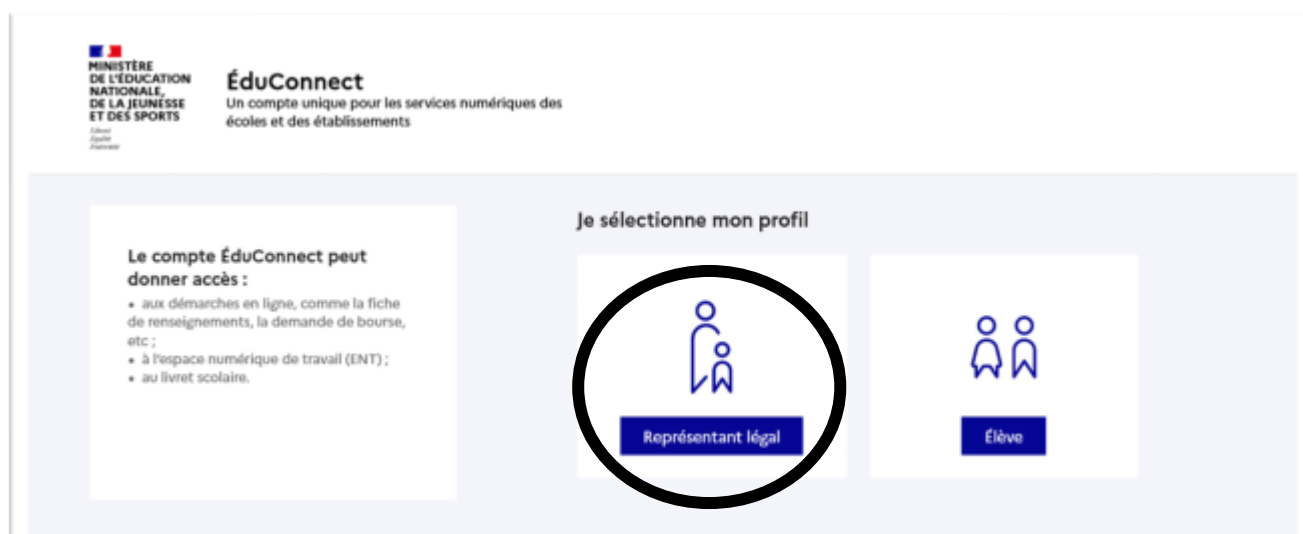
MINISTÈRE DE L'ÉDUCATION NATIONALE, DE LA JEUNESSE ET DES SPORTS
Liberté Égalité Fraternité

ÉduConnect
Un compte unique pour les services numériques des écoles et des établissements

Le compte ÉduConnect peut donner accès :
• aux démarches en ligne, comme la fiche de renseignements, la demande de bourse, etc ;
• à l'espace numérique de travail (ENT) ;
• au livret scolaire.

Je sélectionne mon profil

Représentant légal

Élève